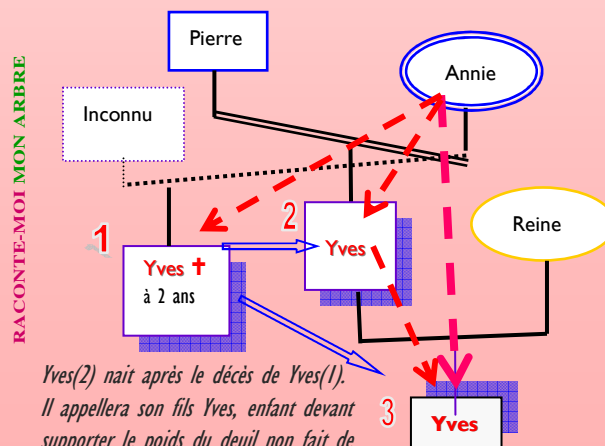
RACONTE-MOI MON ARBRE

Pierre

Annie

Inconnu

Reine

1

Yves ✝
à 2 ans

2

Yves

3

Yves

Yves(2) nait après le décès de Yves(1). Il appellera son fils Yves, enfant devant supporter le poids du deuil non fait de